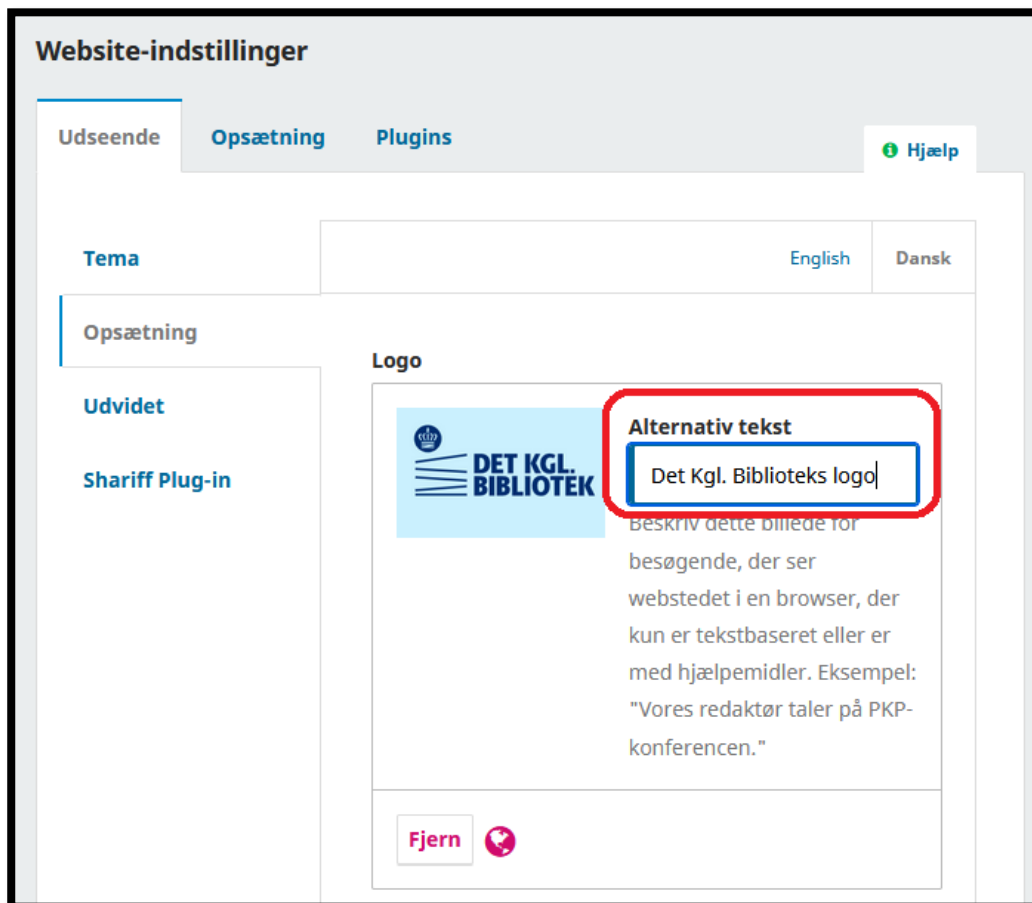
Website-indstillinger

Udseende Opsætning Plugins

Hjælp

Tema

Opsætning

Udvidet

Shariff Plug-in

English Dansk

Logo

DET KGL. BIBLIOTEK

Alternativ tekst

Det Kgl. Biblioteks logo

Beskriv dette billede for besøgende, der ser webstedet i en browser, der kun er tekstbaseret eller er med hjælpemidler. Eksempel: "Vores redaktør taler på PKP-konferencen."

Fjern